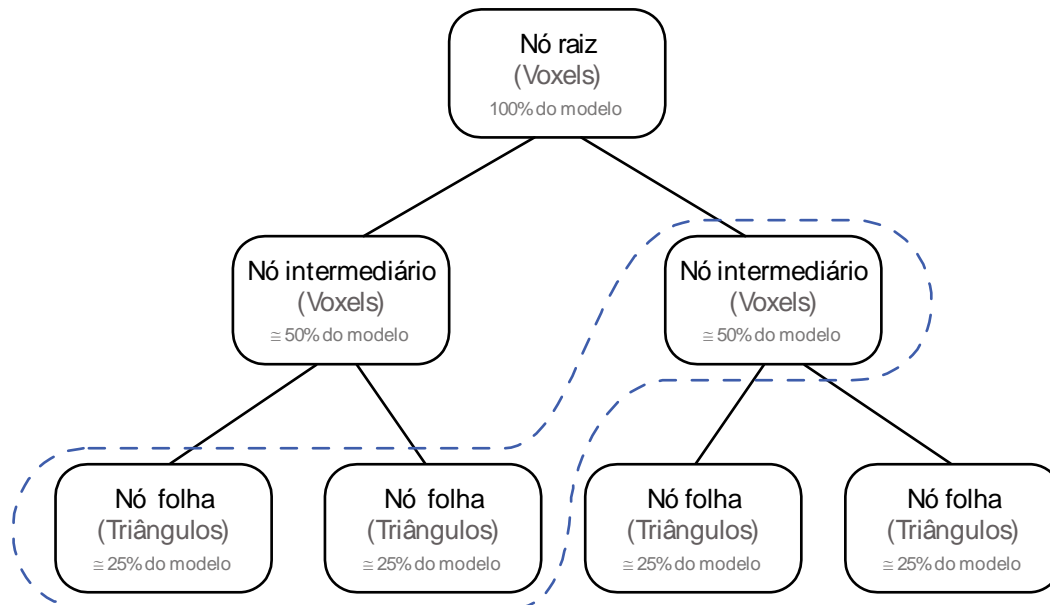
Nó raiz
(Voxels)
100% do modelo

Nó intermediário
(Voxels)
≅ 50% do modelo

Nó intermediário
(Voxels)
≅ 50% do modelo

Nó folha
(Triângulos)
≅ 25% do modelo

Nó folha
(Triângulos)
≅ 25% do modelo

Nó folha
(Triângulos)
≅ 25% do modelo

Nó folha
(Triângulos)
≅ 25% do modelo